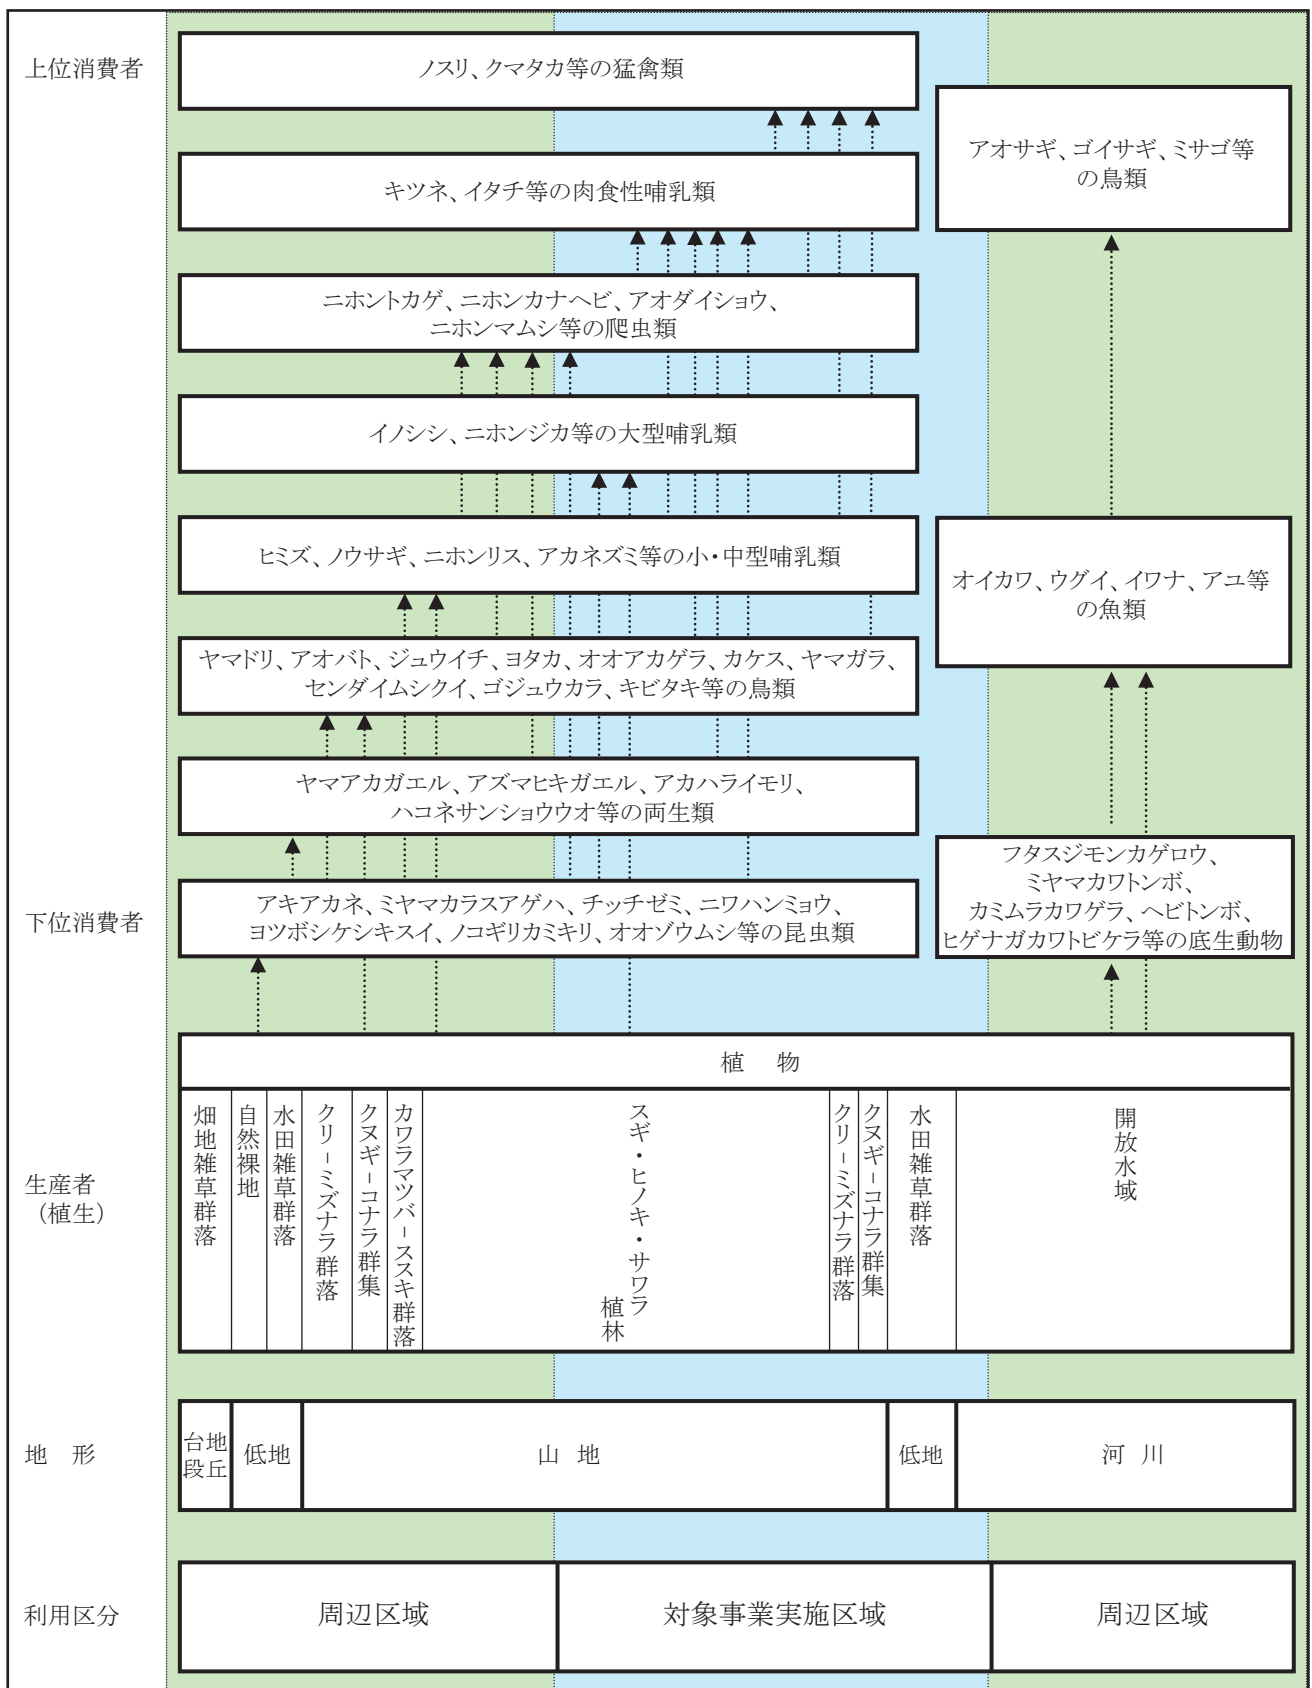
上位消費者

ノスリ、クマタカ等の猛禽類

アオサギ、ゴイサギ、ミサゴ等の鳥類

キツネ、イタチ等の肉食性哺乳類

ニホントカゲ、ニホンカナヘビ、アオダイショウ、ニホンマムシ等の爬虫類

イノシシ、ニホンジカ等の大型哺乳類

ヒミズ、ノウサギ、ニホンリス、アカネズミ等の小・中型哺乳類

オイカワ、ウグイ、イワナ、アユ等の魚類

ヤマドリ、アオバト、ジュウイチ、ヨタカ、オオアカゲラ、カケス、ヤマガラ、センダイムシクイ、ゴジュウカラ、キビタキ等の鳥類

ヤマアカガエル、アズマヒキガエル、アカハライモリ、ハコネサンショウウオ等の両生類

フタスジモンカゲロウ、ミヤマカワトンボ、カミムラカワゲラ、ヘビトンボ、ヒゲナガカワトビケラ等の底生動物

下位消費者

アキアカネ、ミヤマカラスアゲハ、チッチゼミ、ニワハンミョウ、ヨツボシケシキスイ、ノコギリカミキリ、オオゾウムシ等の昆虫類

植　物

生産者（植生）

| 畑地雑草群落 | 自然裸地 | 水田雑草群落 | クリ－ミズナラ群落 | クヌギ－コナラ群集 | カワラマツバ－ススキ群落 | スギ・ヒノキ・サワラ植林 | クリ－ミズナラ群落 | クヌギ－コナラ群集 | 水田雑草群落 | 開放水域 |
|---|---|---|---|---|---|---|---|---|---|---|

地　形

| 台地段丘 | 低地 | 山　地 | 低地 | 河　川 |
|---|---|---|---|---|

利用区分

| 周辺区域 | 対象事業実施区域 | 周辺区域 |
|---|---|---|